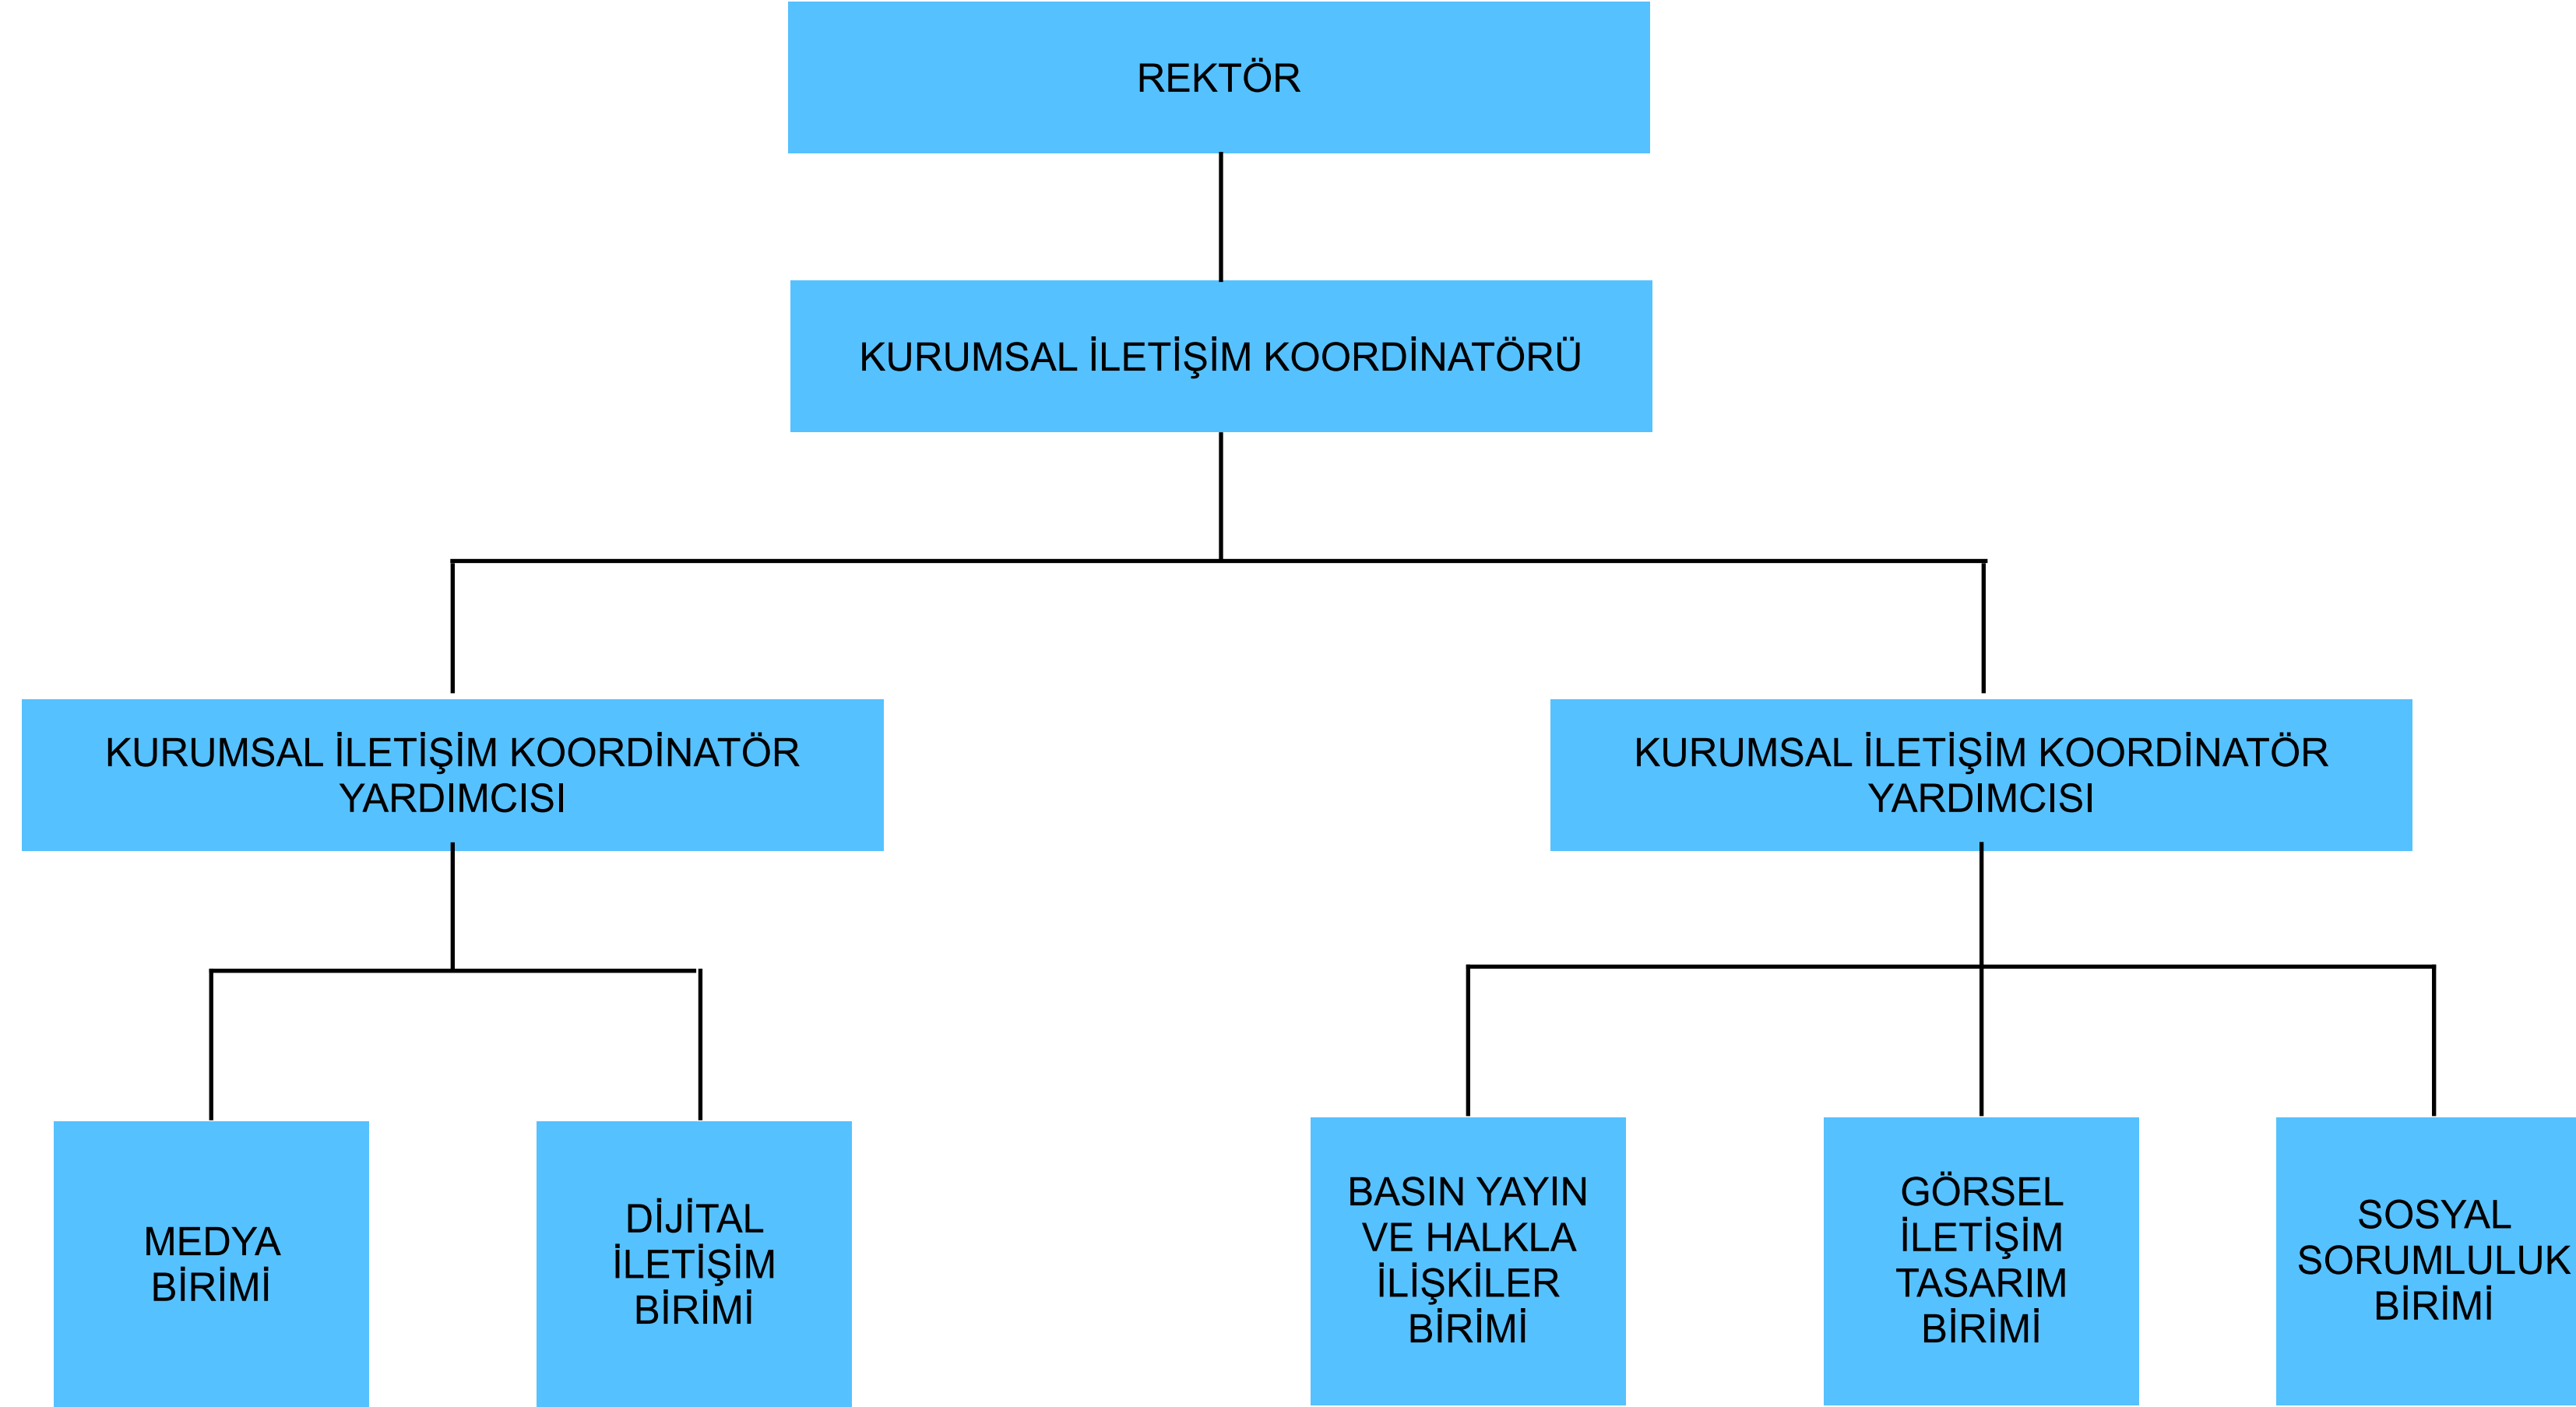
REKTÖR

KURUMSAL İLETİŞİM KOORDİNATÖRÜ

KURUMSAL İLETİŞİM KOORDİNATÖR YARDIMCISI

KURUMSAL İLETİŞİM KOORDİNATÖR YARDIMCISI

MEDYA BİRİMİ

DİJİTAL İLETİŞİM BİRİMİ

BASIN YAYIN VE HALKLA İLİŞKİLER BİRİMİ

GÖRSEL İLETİŞİM TASARIM BİRİMİ

SOSYAL SORUMLULUK BİRİMİ